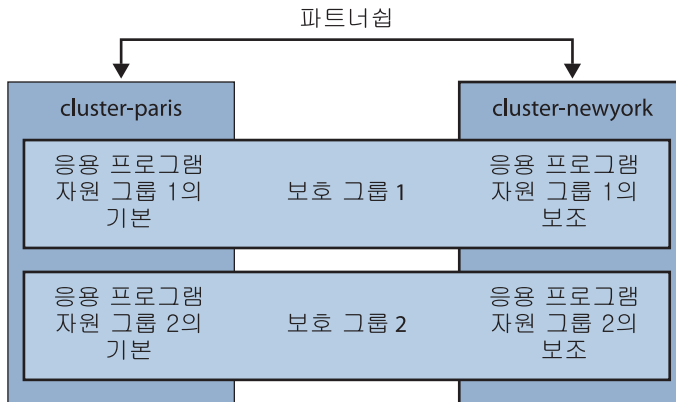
파트너쉽

cluster-paris

cluster-newyork

응용 프로그램 자원 그룹 1의 기본

보호 그룹 1

응용 프로그램 자원 그룹 1의 보조

응용 프로그램 자원 그룹 2의 기본

보호 그룹 2

응용 프로그램 자원 그룹 2의 보조